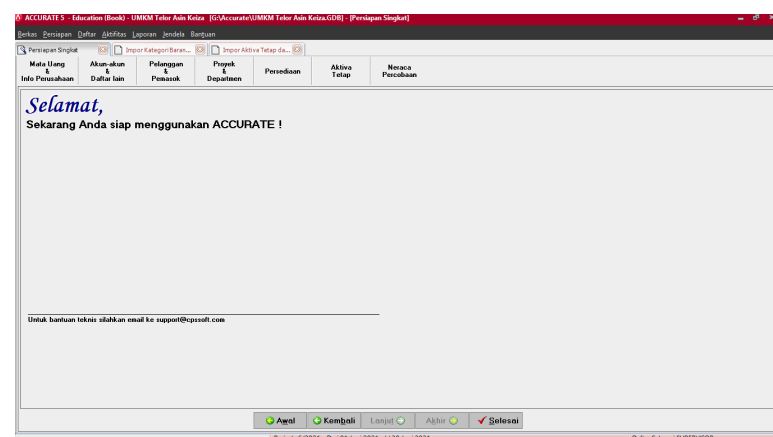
ACCURATE 5 - Education (Book) - UMKM Telor Asin Keiza [G:\Accurate\UMKM Telor Asin Keiza.GDB] - [Persiapan Singkat]

Berkas Persiapan Daftar Aktifitas Laporan Jendela Bantuan

Persiapan Singkat | Impor Kategori Baran... | Impor Aktiva Tetap da...

Mata Uang & Info Perusahaan | Akun-akun & Daftar lain | Pelanggan & Pemasok | Proyek & Departmen | Persediaan | Aktiva Tetap | Neraca Percobaan

Selamat,

Sekarang Anda siap menggunakan ACCURATE !

Untuk bantuan teknis silahkan email ke support@cpssoft.com

Awal | Kembali | Lanjut | Akhir | Selesai